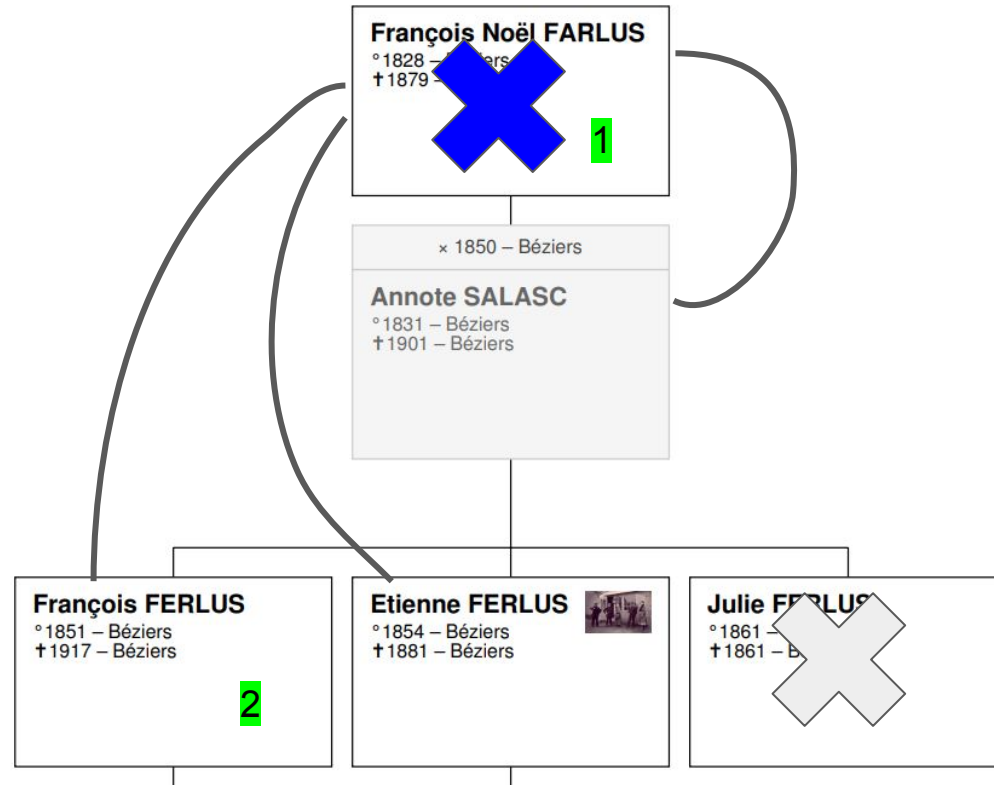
François Noël FARLUS
°1828 – B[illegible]ers
✝1879 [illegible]

1

× 1850 – Béziers

Annote SALASC
°1831 – Béziers
✝1901 – Béziers

François FERLUS
°1851 – Béziers
✝1917 – Béziers

2

Etienne FERLUS
°1854 – Béziers
✝1881 – Béziers

Julie F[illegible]LUS
°1861 – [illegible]
✝1861 – B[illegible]